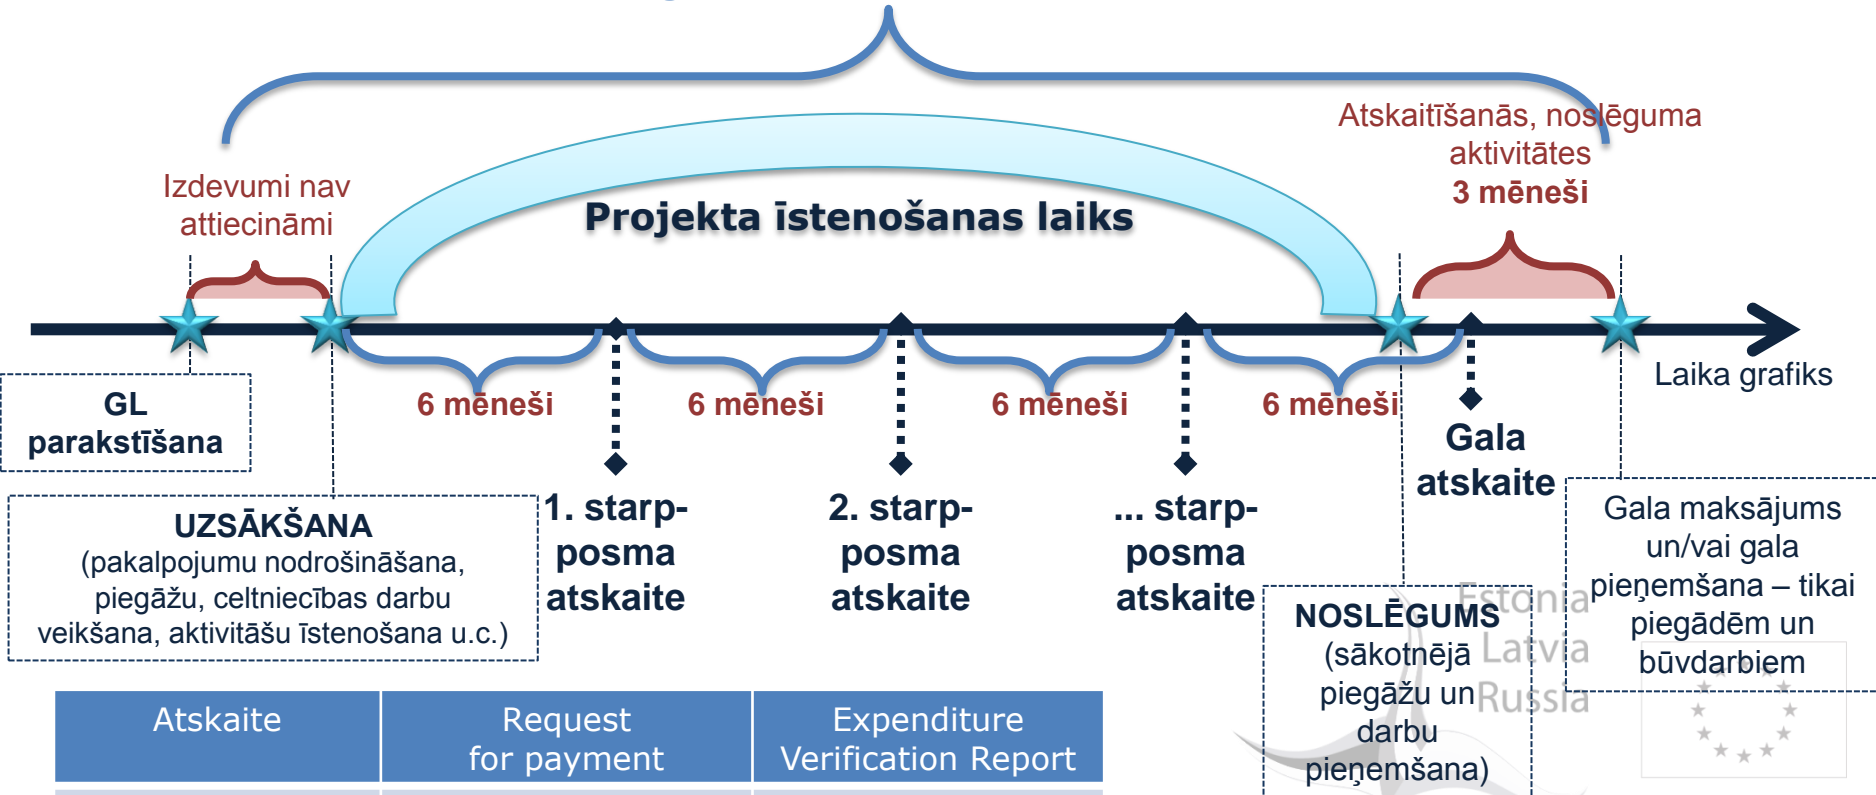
Atskaitīšanās, noslēguma aktivitātes
3 mēneši

Izdevumi nav attiecināmi

Projekta īstenošanas laiks

6 mēneši

6 mēneši

6 mēneši

6 mēneši

Laika grafiks

GL parakstīšana

Gala atskaite

UZSĀKŠANA
(pakalpojumu nodrošināšana, piegāžu, celtniecības darbu veikšana, aktivitāšu īstenošana u.c.)

1. starp-posma atskaite

2. starp-posma atskaite

... starp-posma atskaite

Gala maksājums un/vai gala pieņemšana – tikai piegādēm un būvdarbiem

NOSLĒGUMS
(sākotnējā piegāžu un darbu pieņemšana)

Estonia
Latvia
Russia

| Atskaite | Request for payment | Expenditure Verification Report |
|---|---|---|